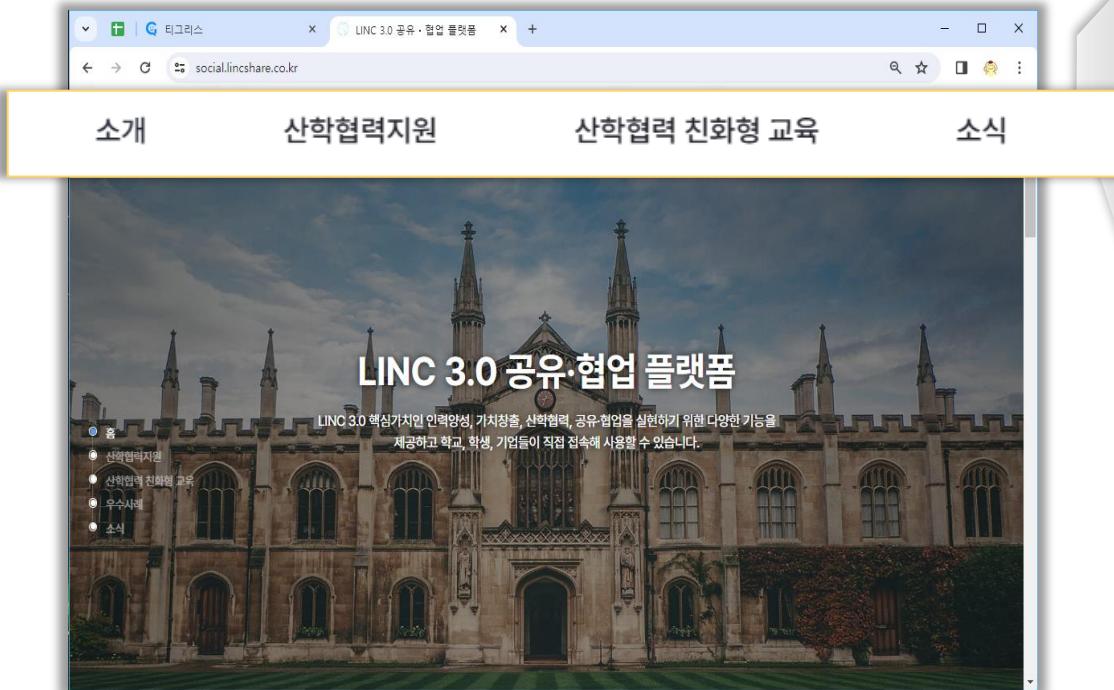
티그리스

LINC 3.0 공유 · 협업 플랫폼

+

social.lincshare.co.kr

소개 산학협력지원 산학협력 친화형 교육 소식

LINC 3.0 공유·협업 플랫폼

LINC 3.0 핵심가치인 인력양성, 가치창출, 산학협력, 공유·협업을 실현하기 위한 다양한 기능을 제공하고 학교, 학생, 기업들이 직접 접속해 사용할 수 있습니다.

홈
산학협력지원
산학협력 친화형 교육
우수사례
소식